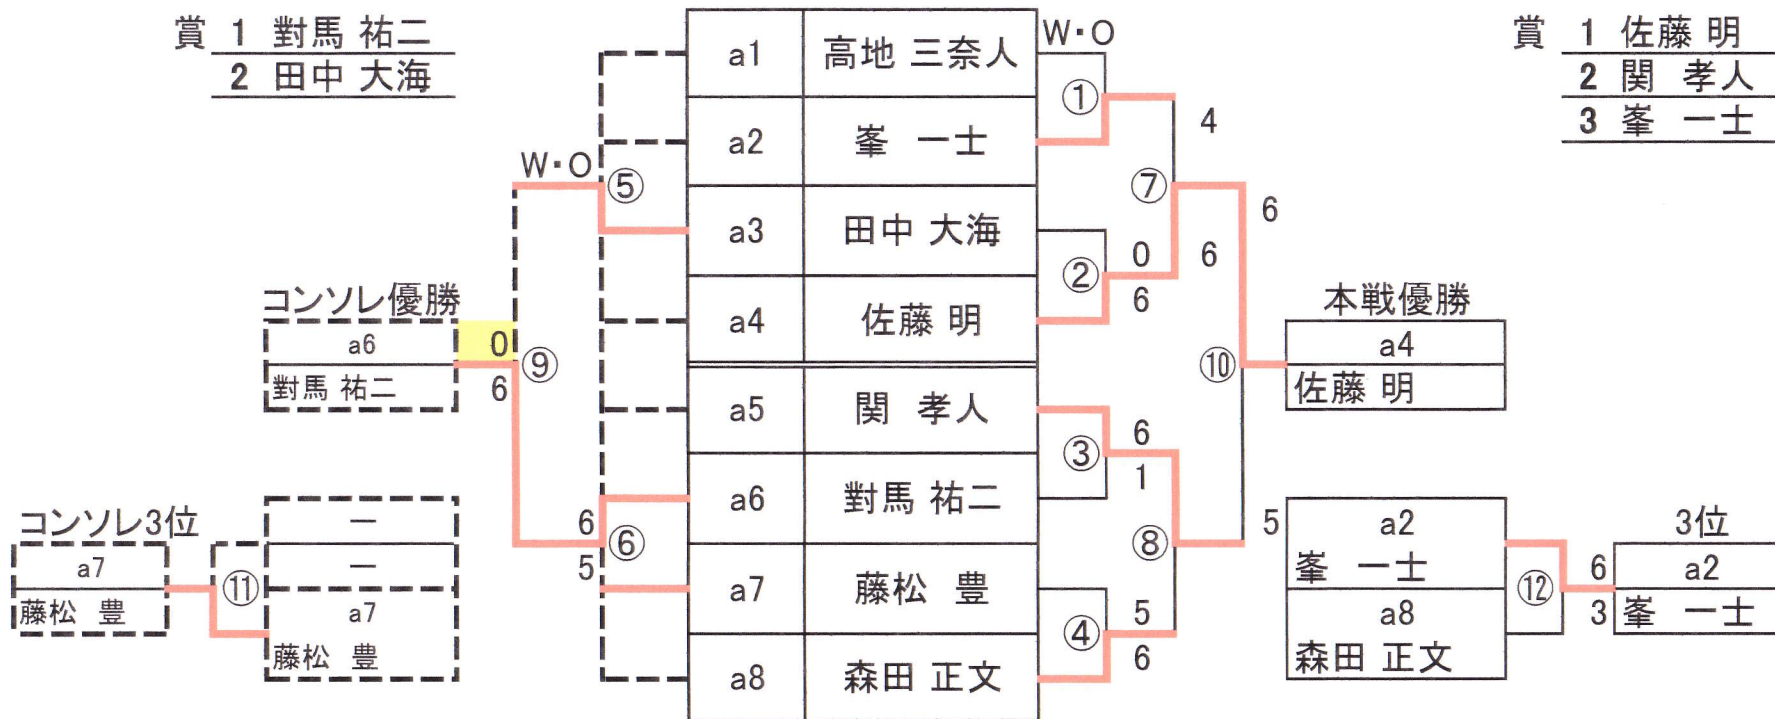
賞 1 對馬 祐二
2 田中 大海

| a1 | 高地 三奈人 |
|---|---|
| a2 | 峯 一士 |
| a3 | 田中 大海 |
| a4 | 佐藤 明 |
| a5 | 関 孝人 |
| a6 | 對馬 祐二 |
| a7 | 藤松 豊 |
| a8 | 森田 正文 |

賞 1 佐藤 明
2 関 孝人
3 峯 一士

W・O
①
4
⑦
6
②
0
6
6
⑩
③
6
1
⑧
5
④
5
6

W・O
⑤
コンソレ優勝
a6
對馬 祐二
0
⑨
6
6
⑥
5

コンソレ3位
a7
藤松 豊
⑪
—
—
a7
藤松 豊

本戦優勝
a4
佐藤 明

a2
峯 一士
a8
森田 正文
⑫
6
3
3位
a2
峯 一士